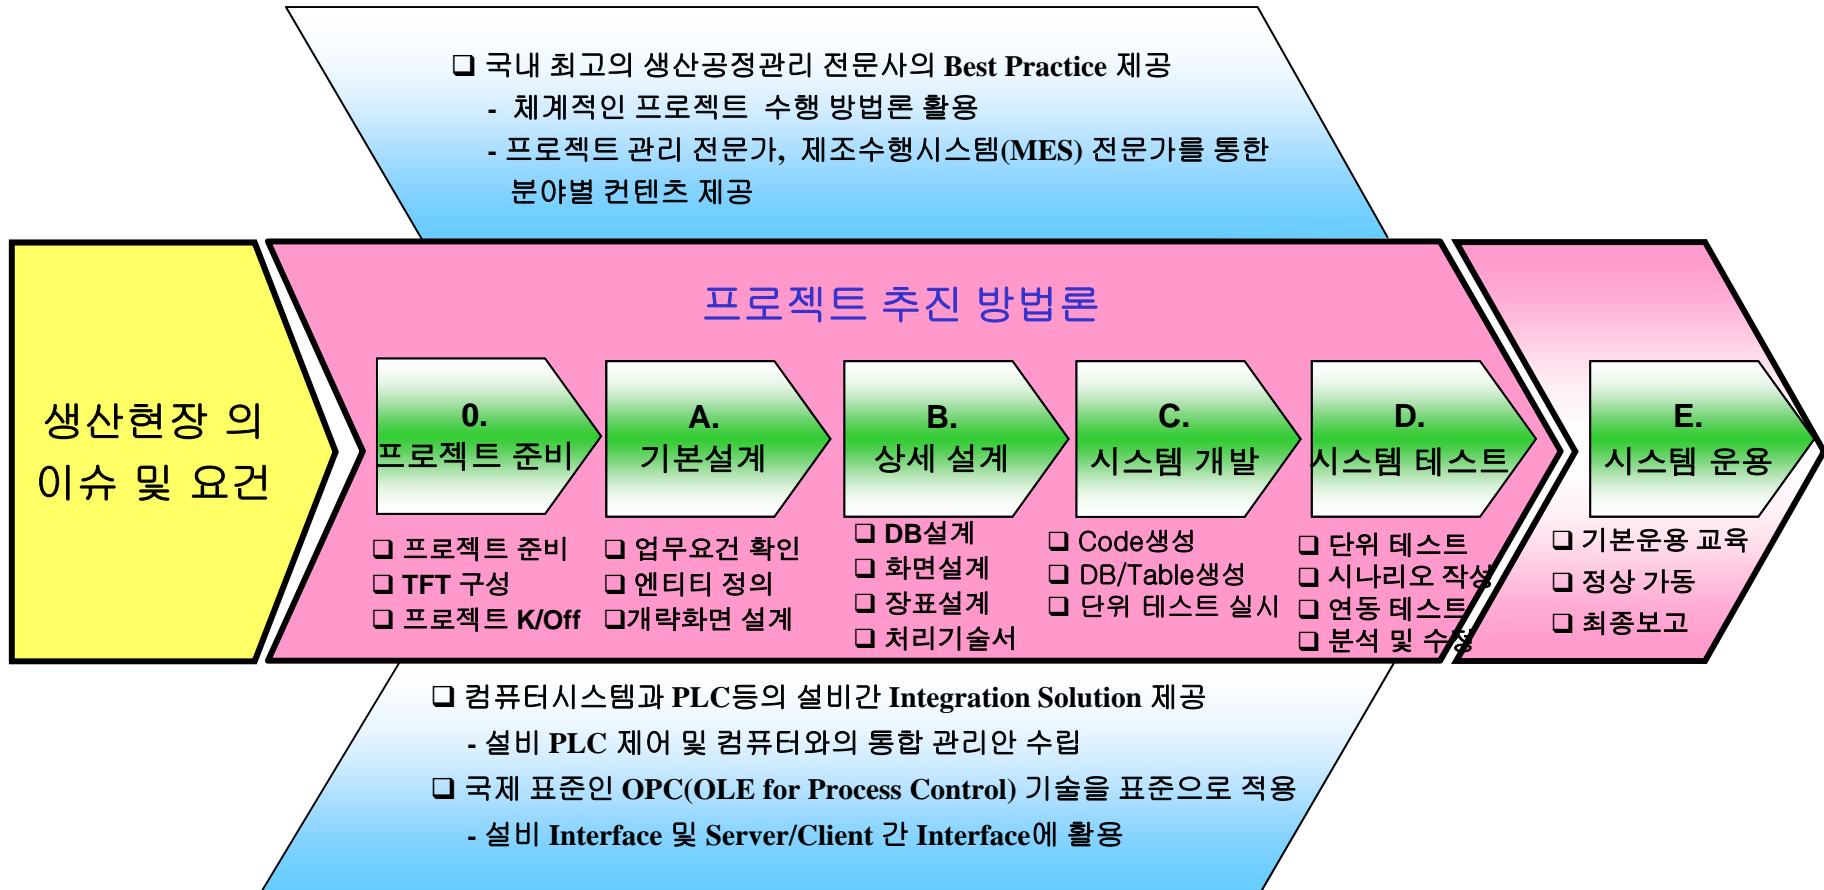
❑ 국내 최고의 생산공정관리 전문사의 Best Practice 제공
- 체계적인 프로젝트 수행 방법론 활용
- 프로젝트 관리 전문가, 제조수행시스템(MES) 전문가를 통한 분야별 컨텐츠 제공

생산현장 의 이슈 및 요건

프로젝트 추진 방법론

0. 프로젝트 준비

A. 기본설계

B. 상세 설계

C. 시스템 개발

D. 시스템 테스트

E. 시스템 운용

❑ 프로젝트 준비
❑ TFT 구성
❑ 프로젝트 K/Off

❑ 업무요건 확인
❑ 엔티티 정의
❑개략화면 설계

❑ DB설계
❑ 화면설계
❑ 장표설계
❑ 처리기술서

❑ Code생성
❑ DB/Table생성
❑ 단위 테스트 실시

❑ 단위 테스트
❑ 시나리오 작성
❑ 연동 테스트
❑ 분석 및 수정

❑ 기본운용 교육
❑ 정상 가동
❑ 최종보고

❑ 컴퓨터시스템과 PLC등의 설비간 Integration Solution 제공
- 설비 PLC 제어 및 컴퓨터와의 통합 관리안 수립
❑ 국제 표준인 OPC(OLE for Process Control) 기술을 표준으로 적용
- 설비 Interface 및 Server/Client 간 Interface에 활용